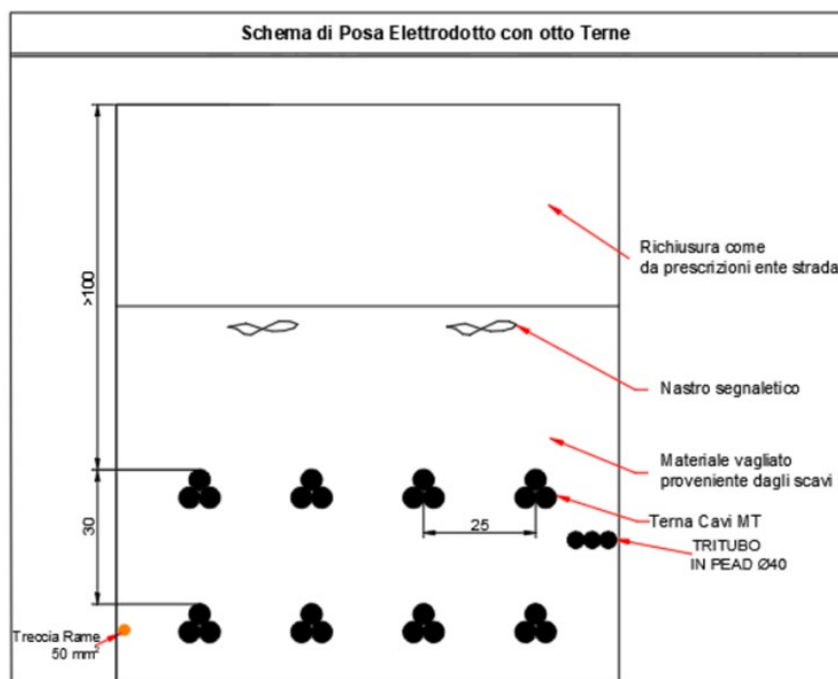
Schema di Posa Elettrodotto con otto Terne

>100

Richiusura come da prescrizioni ente strada

Nastro segnaletico

Materiale vagliato proveniente dagli scavi

30

25

Terna Cavi MT

TRITUBO IN PEAD Ø40

Treccia Rame 50 mm$^2$